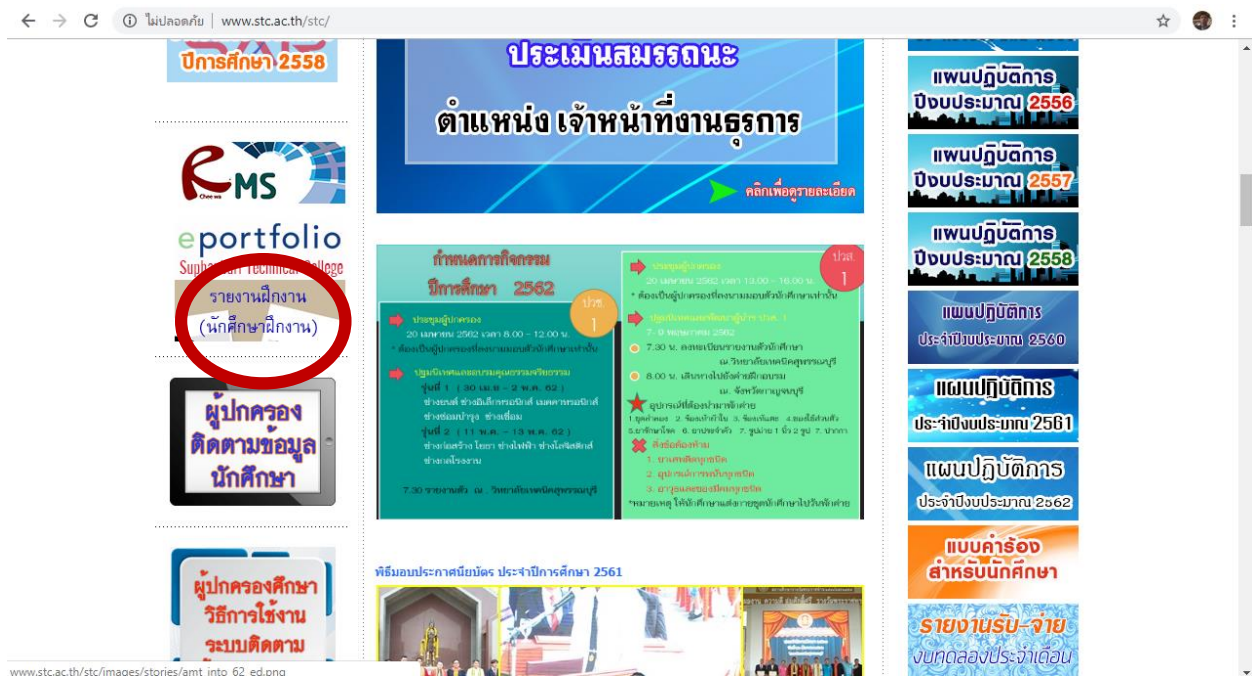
ไม่ปลอดภัย | www.stc.ac.th/stc/

ปีการศึกษา 2558

RMS

eportfolio
Suphanburi Technical College

รายงานฝึกงาน
(นักศึกษาฝึกงาน)

ผู้ปกครอง
ติดตามข้อมูล
นักศึกษา

ผู้ปกครองศึกษา
วิธีการใช้งาน
ระบบติดตาม

ประเมินสมรรถนะ
ตำแหน่ง เจ้าหน้าที่งานธุรการ
คลิกเพื่อดูรายละเอียด

กำหนดการกิจกรรม
ปีการศึกษา 2562

ปวช. 1
ประชุมผู้ปกครอง
20 เมษายน 2562 เวลา 8.00 – 12.00 น.
* ต้องเป็นผู้ปกครองที่ลงนามมอบตัวนักศึกษาเท่านั้น
ปฐมนิเทศและอบรมคุณธรรมจริยธรรม
รุ่นที่ 1 ( 30 เม.ย. – 2 พ.ค. 62 )
ช่างยนต์ ช่างอิเล็กทรอนิกส์ เมคคาทรอนิกส์ ช่างซ่อมบำรุง ช่างเชื่อม
รุ่นที่ 2 ( 11 พ.ค. – 13 พ.ค. 62 )
ช่างก่อสร้าง โยธา ช่างไฟฟ้า ช่างโลจิสติกส์ ช่างกลโรงงาน
7.30 รายงานตัว ณ วิทยาลัยเทคนิคสุพรรณบุรี

ปวส. 1
ประชุมผู้ปกครอง
20 เมษายน 2562 เวลา 13.00 – 16.00 น.
* ต้องเป็นผู้ปกครองที่ลงนามมอบตัวนักศึกษาเท่านั้น
ปฐมนิเทศและอบรมคุณธรรม ปวส. 1
7 - 9 พฤษภาคม 2562
7.30 น. ลงทะเบียนรายงานตัวนักศึกษา ณ วิทยาลัยเทคนิคสุพรรณบุรี
8.00 น. เดินทางไปยังค่ายฝึกอบรม ณ จังหวัดกาญจนบุรี
อุปกรณ์ที่ต้องนำมาเข้าค่าย
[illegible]
สิ่งที่ต้องห้าม
1. ยาเสพติดทุกชนิด
2. อุปกรณ์การพนันทุกชนิด
3. อาวุธและของมีคมทุกชนิด
*หมายเหตุ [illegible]

พิธีมอบประกาศนียบัตร ประจำปีการศึกษา 2561

แผนปฏิบัติการ ปีงบประมาณ 2556
แผนปฏิบัติการ ปีงบประมาณ 2557
แผนปฏิบัติการ ปีงบประมาณ 2558
แผนปฏิบัติการ ประจำปีงบประมาณ 2560
แผนปฏิบัติการ ประจำปีงบประมาณ 2561
แผนปฏิบัติการ ประจำปีงบประมาณ 2562
แบบคำร้อง สำหรับนักศึกษา
รายงานรับ-จ่าย งบทดลองประจำเดือน

www.stc.ac.th/stc/images/stories/amt_into_62_ed.png